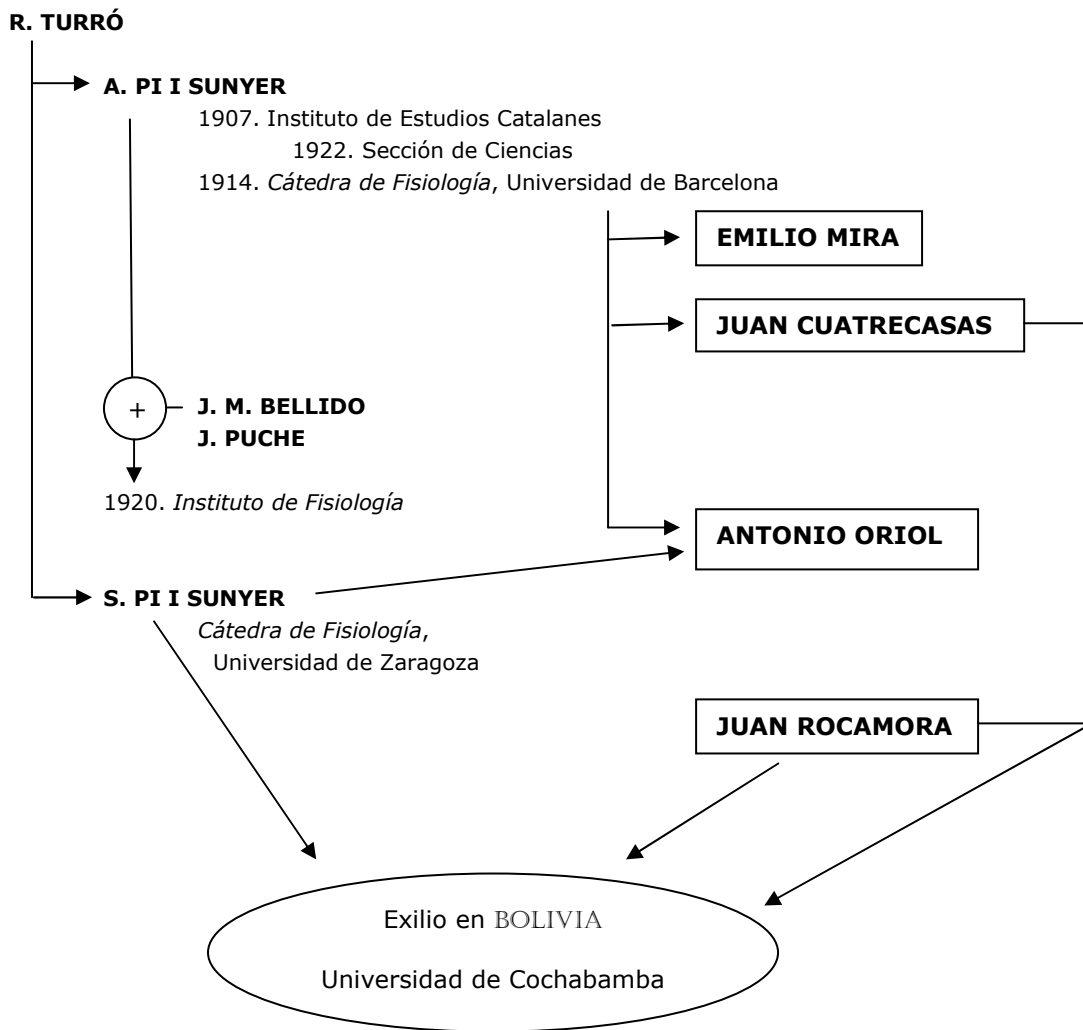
R. TURRÓ

A. PI I SUNYER

1907. Instituto de Estudios Catalanes

1922. Sección de Ciencias

1914. *Cátedra de Fisiología*, Universidad de Barcelona

EMILIO MIRA

JUAN CUATRECASAS

+

J. M. BELLIDO

J. PUCHE

1920. *Instituto de Fisiología*

ANTONIO ORIOL

S. PI I SUNYER

*Cátedra de Fisiología*, Universidad de Zaragoza

JUAN ROCAMORA

Exilio en BOLIVIA

Universidad de Cochabamba